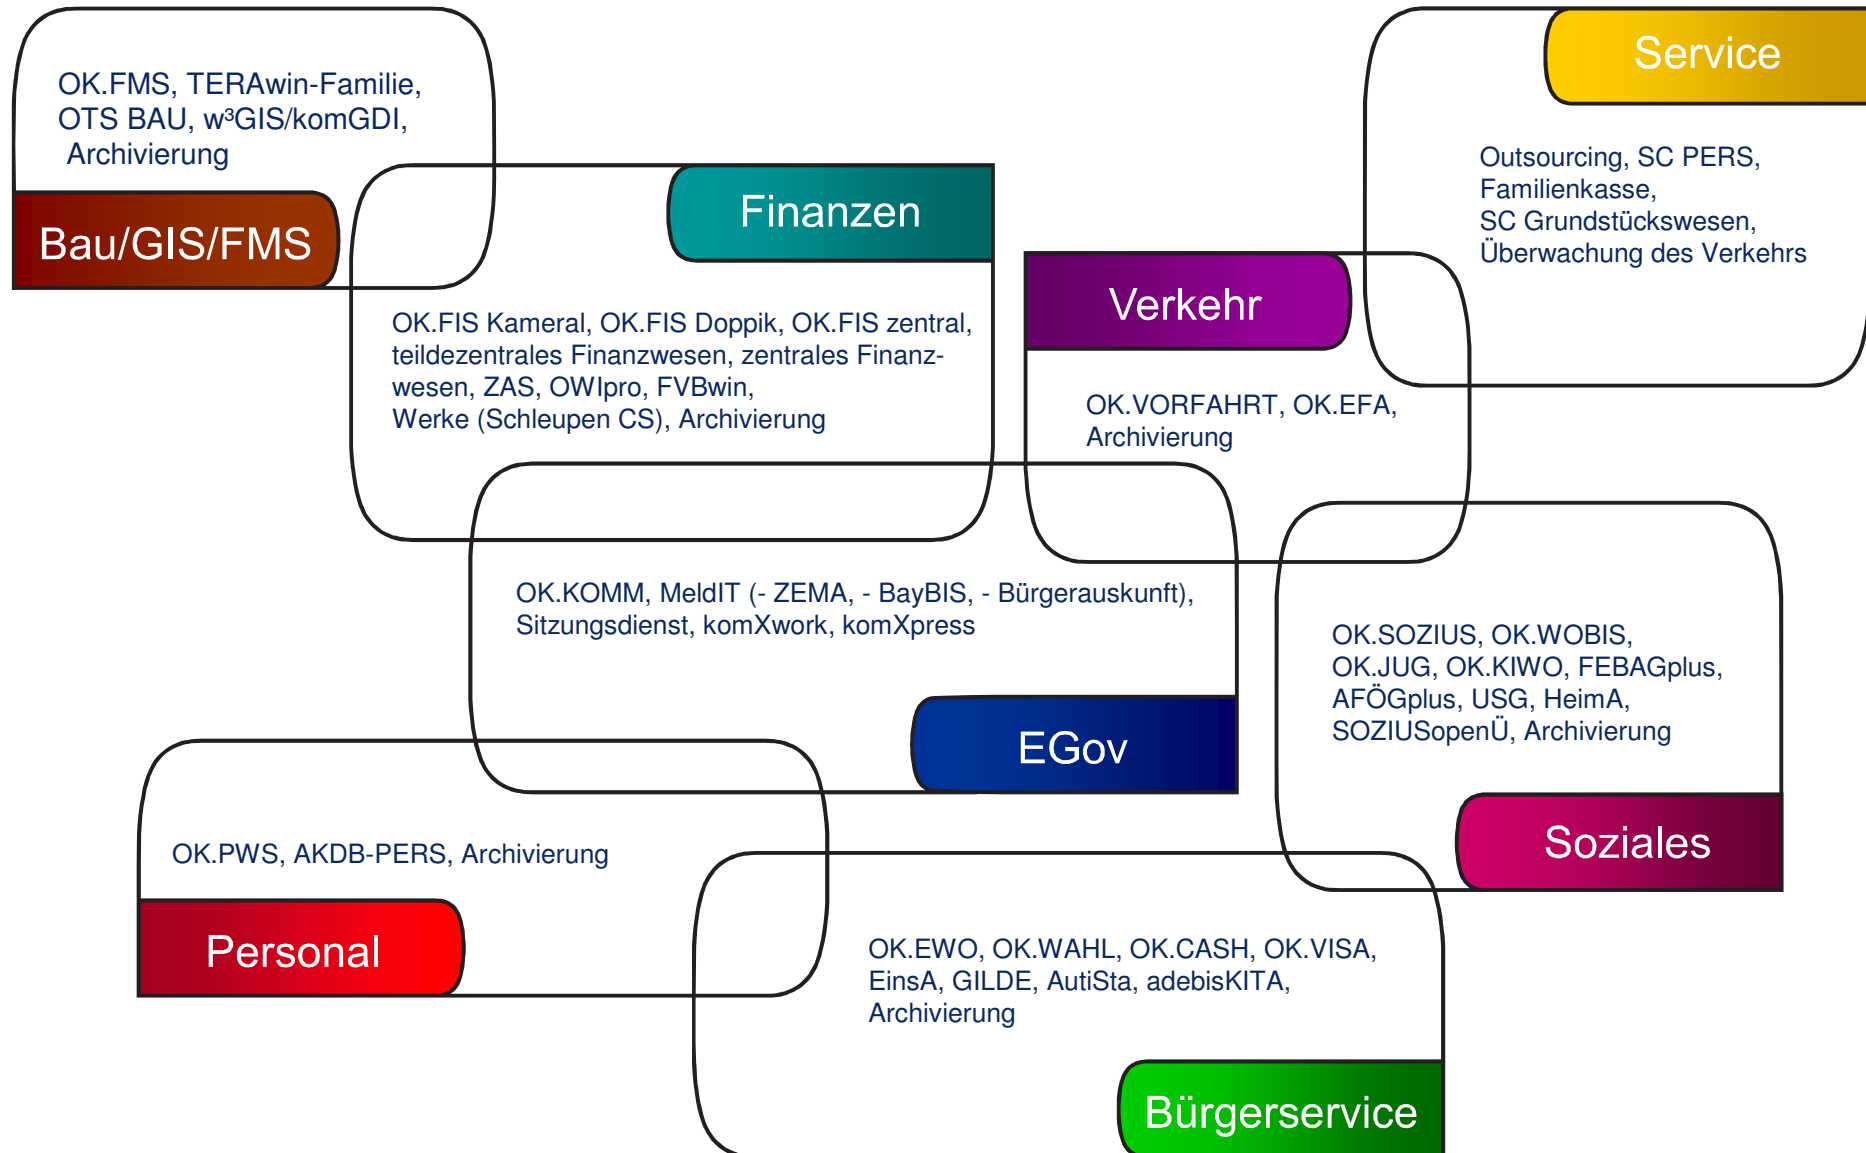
OK.FMS, TERAwin-Familie, OTS BAU, w³GIS/komGDI, Archivierung

Bau/GIS/FMS

Finanzen

OK.FIS Kameral, OK.FIS Doppik, OK.FIS zentral, teildezentrales Finanzwesen, zentrales Finanzwesen, ZAS, OWIpro, FVBwin, Werke (Schleupen CS), Archivierung

Service

Outsourcing, SC PERS, Familienkasse, SC Grundstückswesen, Überwachung des Verkehrs

Verkehr

OK.VORFAHRT, OK.EFA, Archivierung

OK.KOMM, MeldIT (- ZEMA, - BayBIS, - Bürgerauskunft), Sitzungsdienst, komXwork, komXpress

EGov

OK.SOZIUS, OK.WOBIS, OK.JUG, OK.KIWO, FEBAGplus, AFÖGplus, USG, HeimA, SOZIUSopenÜ, Archivierung

Soziales

OK.PWS, AKDB-PERS, Archivierung

Personal

OK.EWO, OK.WAHL, OK.CASH, OK.VISA, EinsA, GILDE, AutiSta, adebisKITA, Archivierung

Bürgerservice